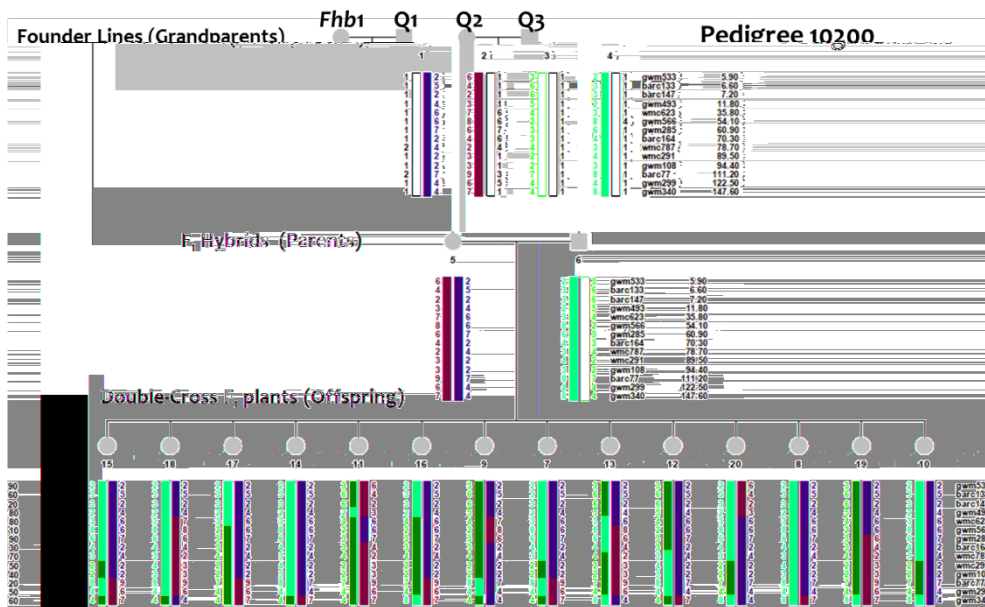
Founder Lines (Grandparents)

$Fhb1$ Q1 Q2 Q3

Pedigree 10200

1 2 3 4

gwm533 5.90
barc133 6.60
barc147 7.20
gwm493 11.80
wmc623 35.80
gwm566 54.10
gwm285 60.90
barc164 70.30
wmc787 78.70
wmc291 89.50
gwm108 94.40
barc77 111.20
gwm299 122.50
gwm340 147.60

$F_1$ Hybrids (Parents)

5 6

gwm533 5.90
barc133 6.60
barc147 7.20
gwm493 11.80
wmc623 35.80
gwm566 54.10
gwm285 60.90
barc164 70.30
wmc787 78.70
wmc291 89.50
gwm108 94.40
barc77 111.20
gwm299 122.50
gwm340 147.60

Double-Cross $F_1$ plants (Offspring)

15 18 17 14 11 16 9 7 13 12 20 8 19 10

90
60
80
20
10
90
20
30
70
10
50
20
50
60

gwm53
barc13
barc14
gwm49
wmc62
gwm56
gwm28
barc16
wmc78
wmc29
gwm10
barc77
gwm29
gwm34